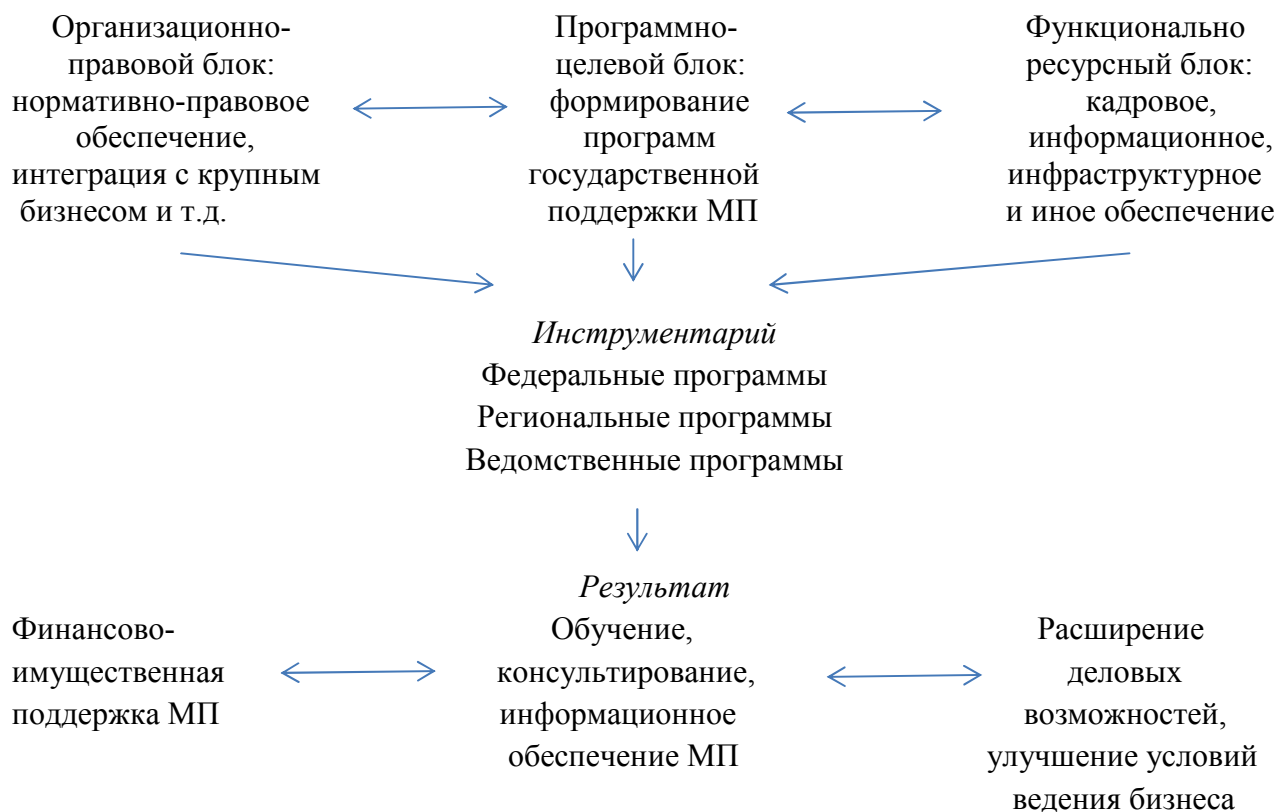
Организационно-правовой блок: нормативно-правовое обеспечение, интеграция с крупным бизнесом и т.д.

Программно-целевой блок: формирование программ государственной поддержки МП

Функционально ресурсный блок: кадровое, информационное, инфраструктурное и иное обеспечение

*Инструментарий*
Федеральные программы
Региональные программы
Ведомственные программы

*Результат*

Финансово-имущественная поддержка МП

Обучение, консультирование, информационное обеспечение МП

Расширение деловых возможностей, улучшение условий ведения бизнеса